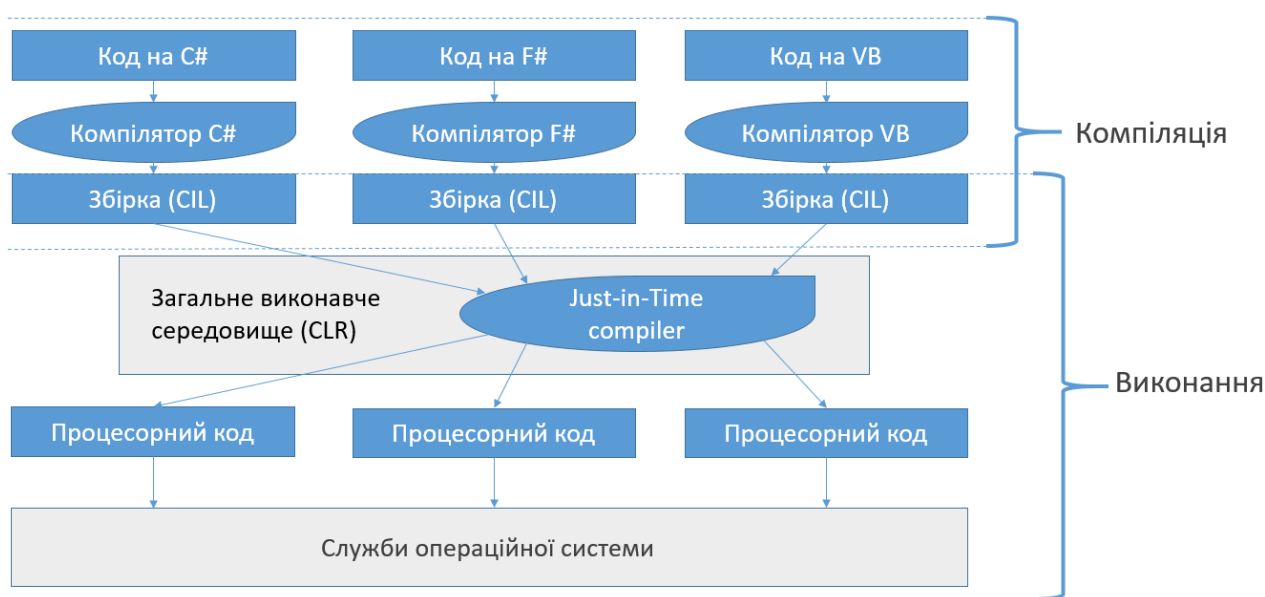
Код на C#

Код на F#

Код на VB

Компілятор C#

Компілятор F#

Компілятор VB

Компіляція

Збірка (CIL)

Збірка (CIL)

Збірка (CIL)

Загальне виконавче середовище (CLR)

Just-in-Time compiler

Виконання

Процесорний код

Процесорний код

Процесорний код

Служби операційної системи